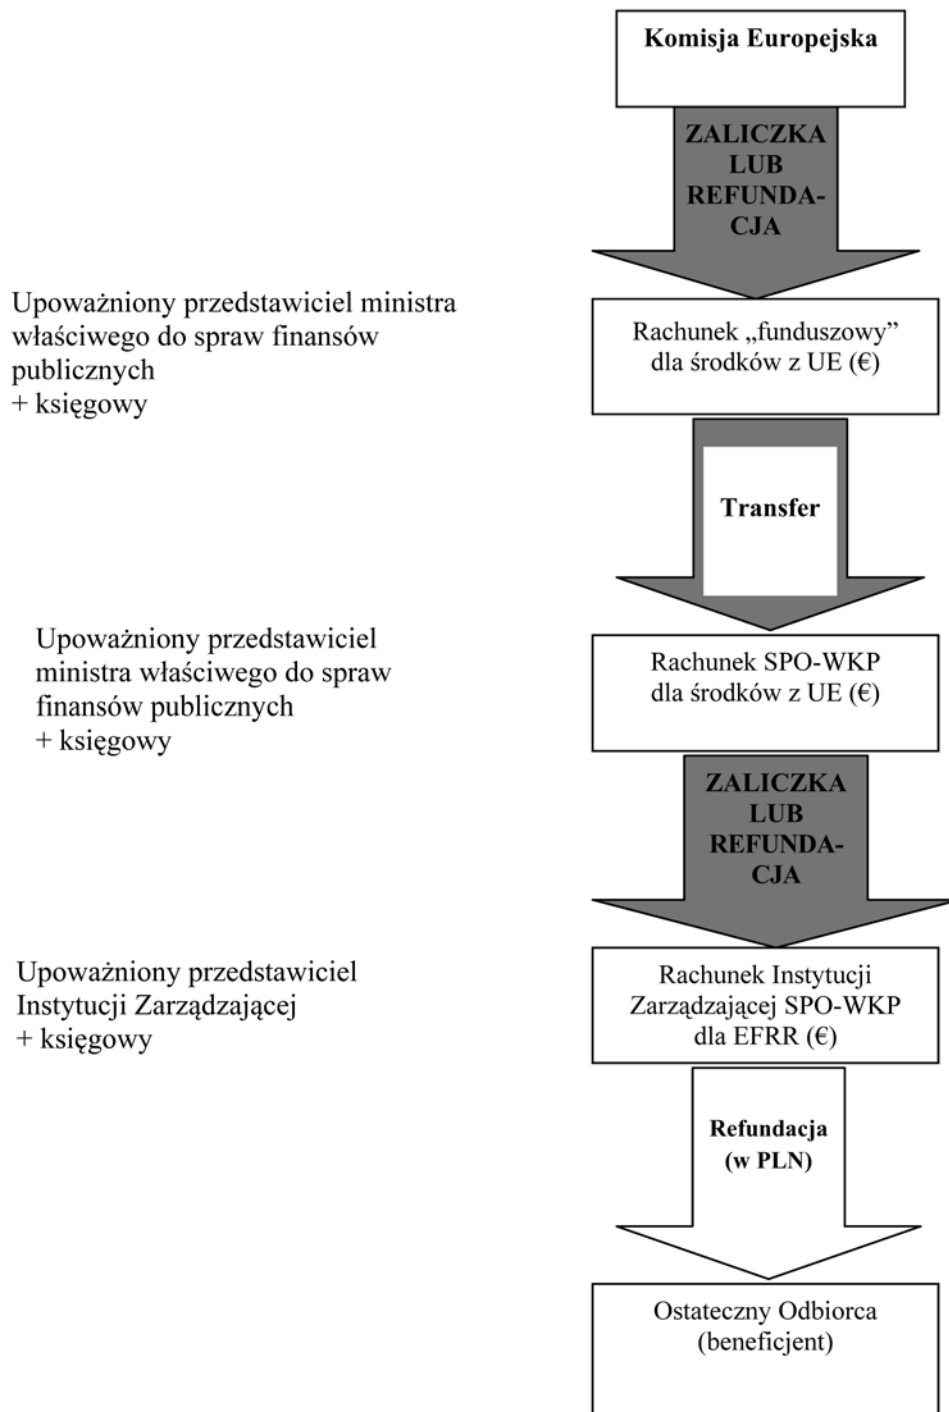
Komisja Europejska

ZALICZKA LUB REFUNDACJA

Upoważniony przedstawiciel ministra właściwego do spraw finansów publicznych
+ księgowy

Rachunek „funduszowy” dla środków z UE (€)

Transfer

Upoważniony przedstawiciel ministra właściwego do spraw finansów publicznych
+ księgowy

Rachunek SPO-WKP dla środków z UE (€)

ZALICZKA LUB REFUNDACJA

Upoważniony przedstawiciel Instytucji Zarządzającej
+ księgowy

Rachunek Instytucji Zarządzającej SPO-WKP dla EFRR (€)

Refundacja (w PLN)

Ostateczny Odbiorca (beneficjent)